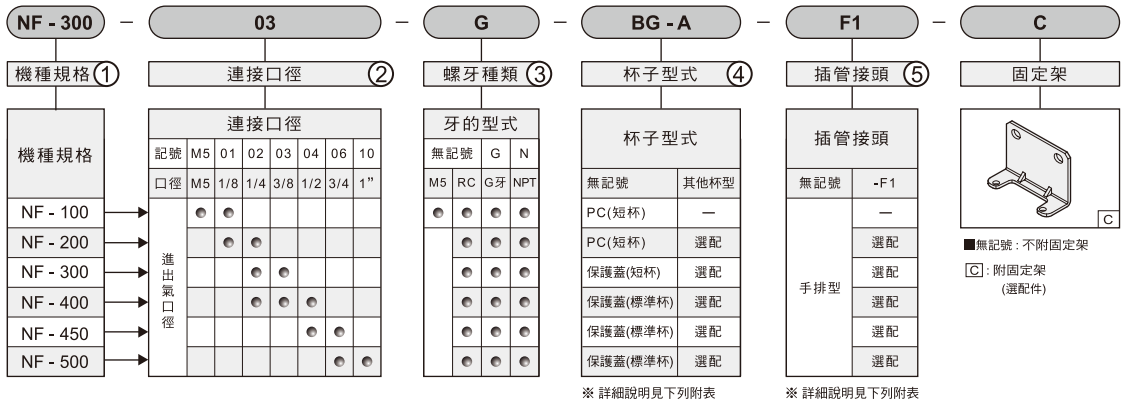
NF - 300 — 03 — G — BG - A — F1 — C

機種規格 ①

連接口徑 ②

螺牙種類 ③

杯子型式 ④

插管接頭 ⑤

固定架

機種規格

NF - 100
NF - 200
NF - 300
NF - 400
NF - 450
NF - 500

連接口徑

| 記號 | M5 | 01 | 02 | 03 | 04 | 06 | 10 |
|---|---|---|---|---|---|---|---|
| 口徑 | M5 | 1/8 | 1/4 | 3/8 | 1/2 | 3/4 | 1" |
| 進出氣口徑 | ● | ● | | | | | |
| | | ● | ● | | | | |
| | | | ● | ● | | | |
| | | | ● | ● | ● | | |
| | | | | | ● | ● | |
| | | | | | | ● | ● |

牙的型式

| 無記號 | | G | N |
|---|---|---|---|
| M5 | RC | G牙 | NPT |
| ● | ● | ● | ● |
| | ● | ● | ● |
| | ● | ● | ● |
| | ● | ● | ● |
| | ● | ● | ● |
| | ● | ● | ● |

杯子型式

| 無記號 | 其他杯型 |
|---|---|
| PC(短杯) | — |
| PC(短杯) | 選配 |
| 保護蓋(短杯) | 選配 |
| 保護蓋(標準杯) | 選配 |
| 保護蓋(標準杯) | 選配 |
| 保護蓋(標準杯) | 選配 |

※ 詳細說明見下列附表

插管接頭

| 無記號 | -F1 |
|---|---|
| 手排型 | — |
| | 選配 |
| | 選配 |
| | 選配 |
| | 選配 |
| | 選配 |

※ 詳細說明見下列附表

C

■無記號 : 不附固定架
C : 附固定架 (選配件)